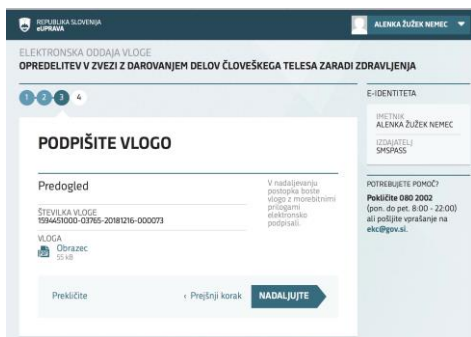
REPUBLIKA SLOVENIJA
eUPRAVA

ALENKA ŽUŽEK NEMEC

ELEKTRONSKA ODDAJA VLOGE
OPREDELITEV V ZVEZI Z DAROVANJEM DELOV ČLOVEŠKEGA TELESA ZARADI ZDRAVLJENJA

1 2 3 4

PODPIŠITE VLOGO

Predogled

ŠTEVILKA VLOGE
1594451000-03765-20181216-000073

VLOGA
Obrazec
55 kB

V nadaljevanju postopka boste vlogo z morebitnimi prilogami elektronsko podpisali.

Prekličite

‹ Prejšnji korak

NADALJUJTE

E-IDENTITETA

IMETNIK
ALENKA ŽUŽEK NEMEC

IZDAJATELJ
SMSPASS

POTREBUJETE POMOČ?
Pokličite 080 2002 (pon. do pet. 8:00 - 22:00) ali pošljite vprašanje na ekc@gov.si.